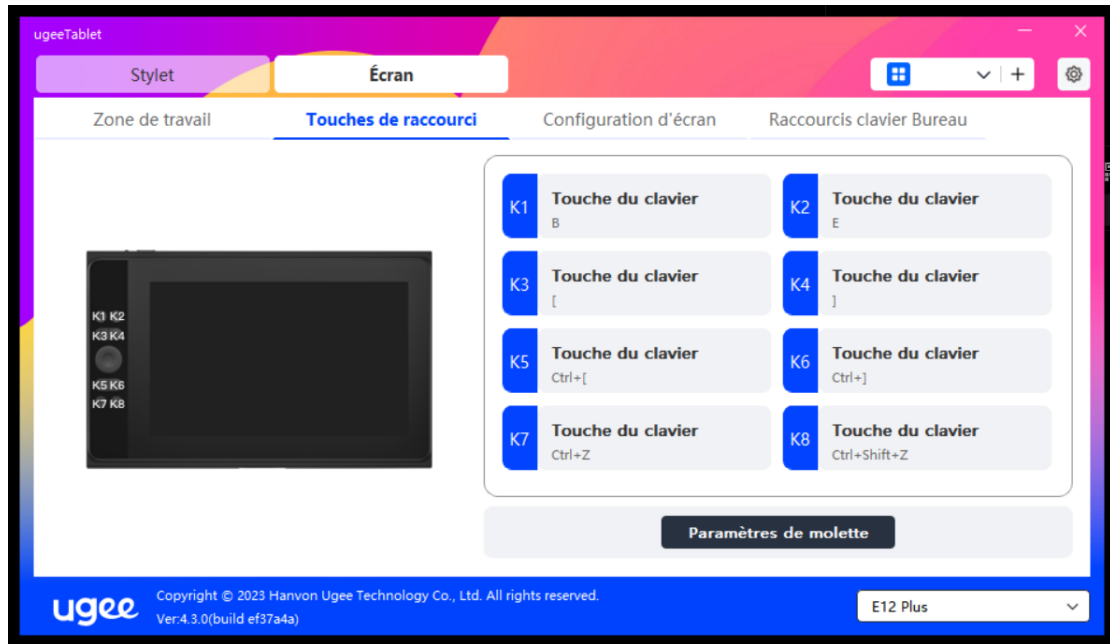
ugeeTablet

Stylet
Écran

Zone de travail
Touches de raccourci
Configuration d'écran
Raccourcis clavier Bureau

K1 K2
K3 K4
K5 K6
K7 K8

K1 Touche du clavier
B

K2 Touche du clavier
E

K3 Touche du clavier
[

K4 Touche du clavier
]

K5 Touche du clavier
Ctrl+[

K6 Touche du clavier
Ctrl+]

K7 Touche du clavier
Ctrl+Z

K8 Touche du clavier
Ctrl+Shift+Z

Paramètres de molette

ugee
Copyright © 2023 Hanvon Ugee Technology Co., Ltd. All rights reserved.
Ver:4.3.0(build ef37a4a)

E12 Plus